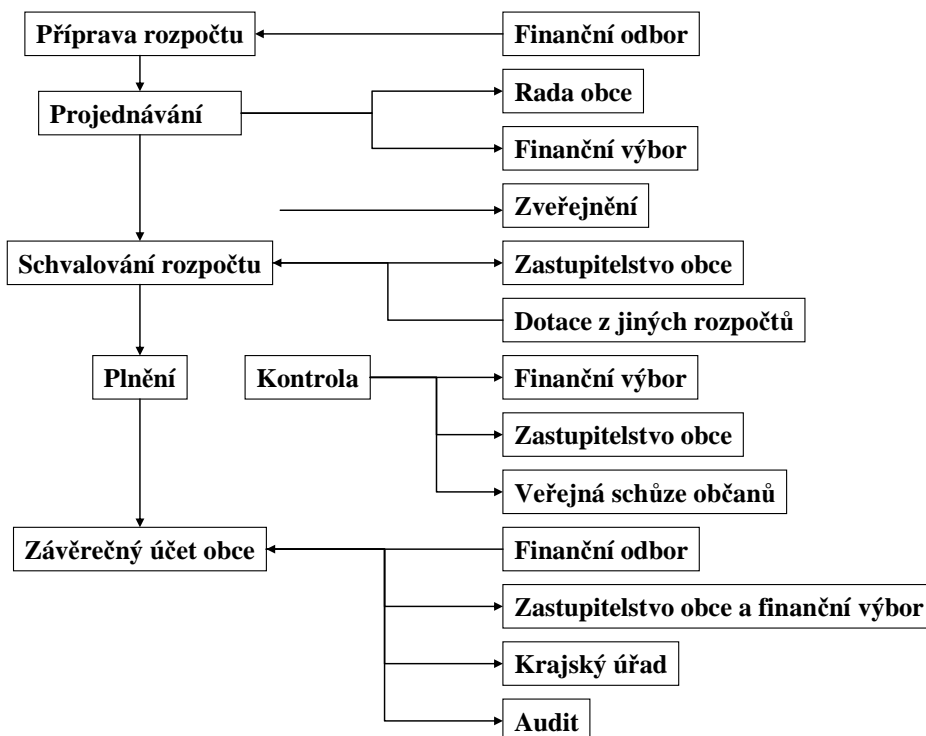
Příprava rozpočtu
Finanční odbor
Projednávání
Rada obce
Finanční výbor
Zveřejnění
Schvalování rozpočtu
Zastupitelstvo obce
Dotace z jiných rozpočtů
Plnění
Kontrola
Finanční výbor
Zastupitelstvo obce
Veřejná schůze občanů
Závěrečný účet obce
Finanční odbor
Zastupitelstvo obce a finanční výbor
Krajský úřad
Audit